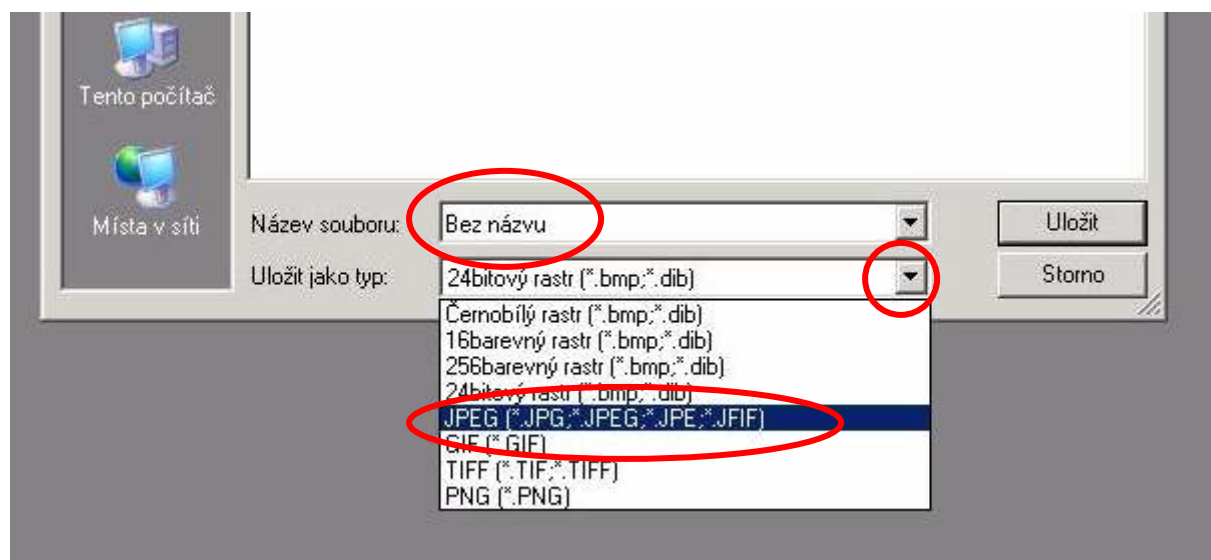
Tento počítač

Místa v síti

Název souboru: Bez názvu

Uložit jako typ: 24bitový rastr (*.bmp;*.dib)

Uložit

Storno

Černobílý rastr (*.bmp;*.dib)
16barevný rastr (*.bmp;*.dib)
256barevný rastr (*.bmp;*.dib)
24bitový rastr (*.bmp;*.dib)
JPEG (*.JPG;*.JPEG;*.JPE;*.JFIF)
GIF (*.GIF)
TIFF (*.TIF;*.TIFF)
PNG (*.PNG)